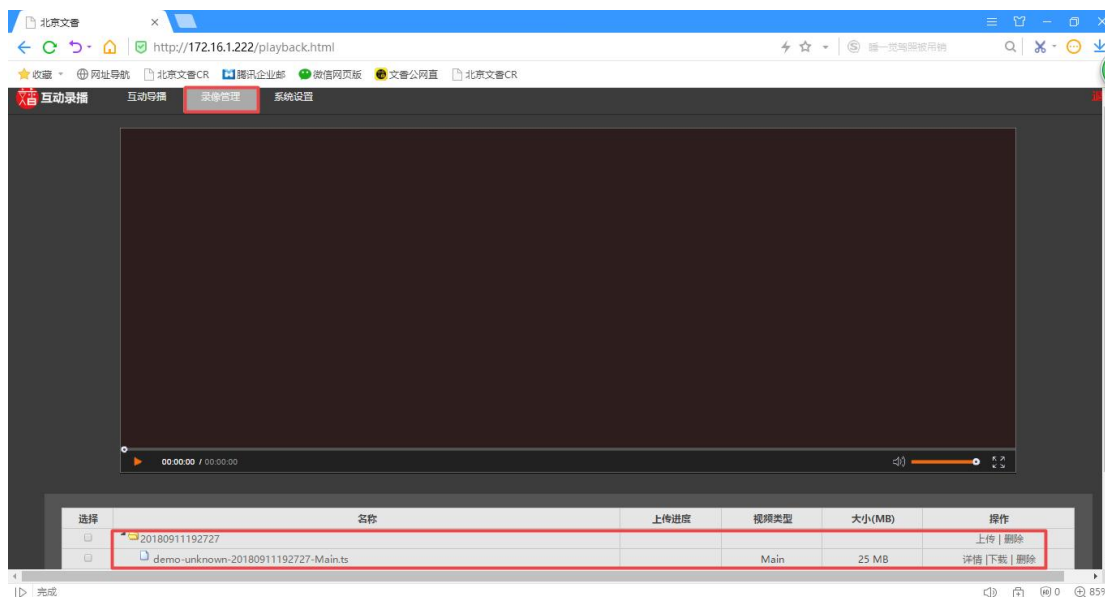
北京文香

http://172.16.1.222/playback.html

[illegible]

收藏 网址导航 北京文香CR 腾讯企业邮 微信网页版 文香公网直 北京文香CR

互动录播 互动导播 录像管理 系统设置

00:00:00 / 00:00:00

| 选择 | 名称 | 上传进度 | 视频类型 | 大小(MB) | 操作 |
|---|---|---|---|---|---|
| | 20180911192727 | | | | 上传 \| 删除 |
| | demo-unknown-20180911192727-Main.ts | | Main | 25 MB | 详情 \|下载 \| 删除 |

完成

0 859